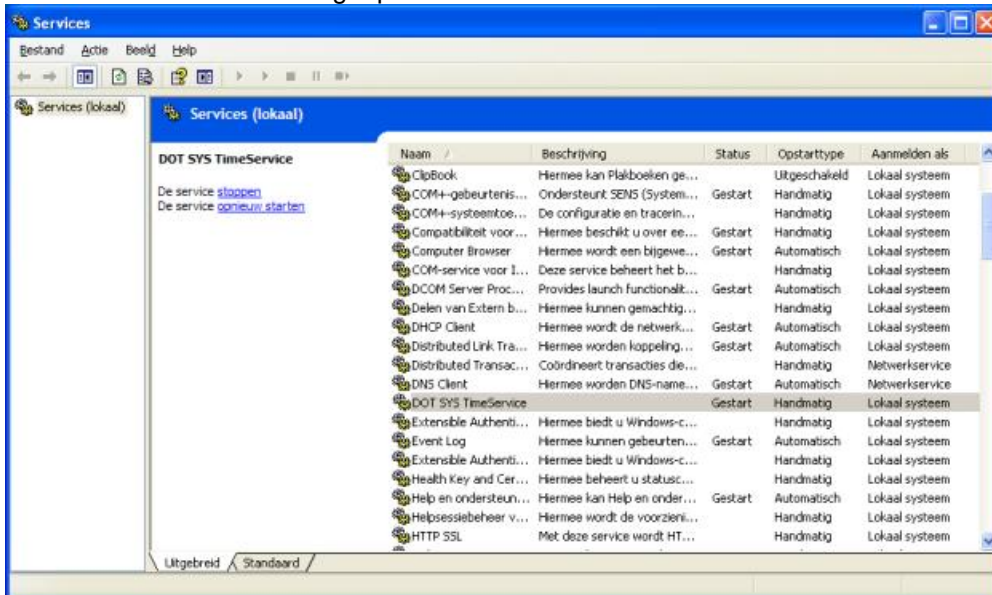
Services

Bestand Actie Beeld Help

Services (lokaal)

Services (lokaal)

DOT SYS TimeService

De service stoppen
De service opnieuw starten

| Naam | Beschrijving | Status | Opstarttype | Aanmelden als |
|---|---|---|---|---|
| ClipBook | Hiermee kan Plakboeken ge... | | Uitgeschakeld | Lokaal systeem |
| COM+-gebeurtenis... | Ondersteunt SENS (System... | Gestart | Handmatig | Lokaal systeem |
| COM+-systeemtoe... | De configuratie en tracerin... | | Handmatig | Lokaal systeem |
| Compatibiliteit voor... | Hiermee beschikt u over ee... | Gestart | Handmatig | Lokaal systeem |
| Computer Browser | Hiermee wordt een bijgewe... | Gestart | Automatisch | Lokaal systeem |
| COM-service voor I... | Deze service beheert het b... | | Handmatig | Lokaal systeem |
| DCOM Server Proc... | Provides launch functionalit... | Gestart | Automatisch | Lokaal systeem |
| Delen van Extern b... | Hiermee kunnen gemachtig... | | Handmatig | Lokaal systeem |
| DHCP Client | Hiermee wordt de netwerk... | Gestart | Automatisch | Lokaal systeem |
| Distributed Link Tra... | Hiermee worden koppeling... | Gestart | Automatisch | Lokaal systeem |
| Distributed Transac... | Coördineert transacties die... | | Handmatig | Netwerkservice |
| DNS Client | Hiermee worden DNS-name... | Gestart | Automatisch | Netwerkservice |
| DOT SYS TimeService | | Gestart | Handmatig | Lokaal systeem |
| Extensible Authenti... | Hiermee biedt u Windows-c... | | Handmatig | Lokaal systeem |
| Event Log | Hiermee kunnen gebeurten... | Gestart | Automatisch | Lokaal systeem |
| Extensible Authenti... | Hiermee biedt u Windows-c... | | Handmatig | Lokaal systeem |
| Health Key and Cer... | Hiermee beheert u statusc... | | Handmatig | Lokaal systeem |
| Help en ondersteun... | Hiermee kan Help en onder... | Gestart | Automatisch | Lokaal systeem |
| Helpsessiebeheer v... | Hiermee wordt de voorzieni... | | Handmatig | Lokaal systeem |
| HTTP SSL | Met deze service wordt HT... | | Handmatig | Lokaal systeem |

Uitgebreid Standaard